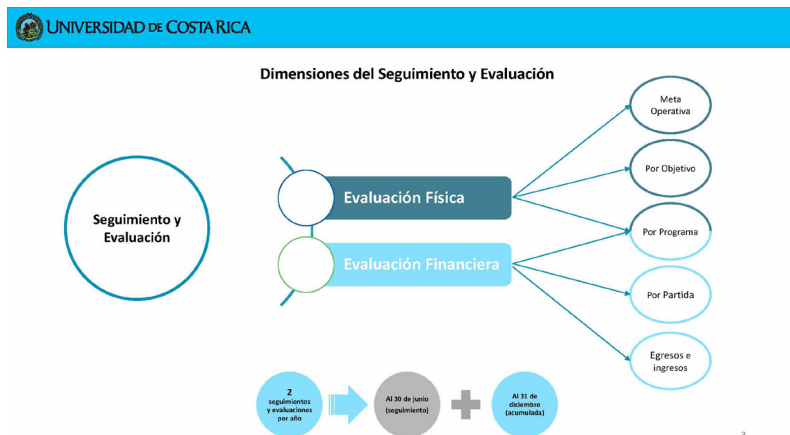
UNIVERSIDAD DE COSTA RICA

Dimensiones del Seguimiento y Evaluación

Seguimiento y Evaluación

Evaluación Física

Evaluación Financiera

Meta Operativa

Por Objetivo

Por Programa

Por Partida

Egresos e ingresos

2 seguimientos y evaluaciones por año

Al 30 de junio (seguimiento)

Al 31 de diciembre (acumulada)

5